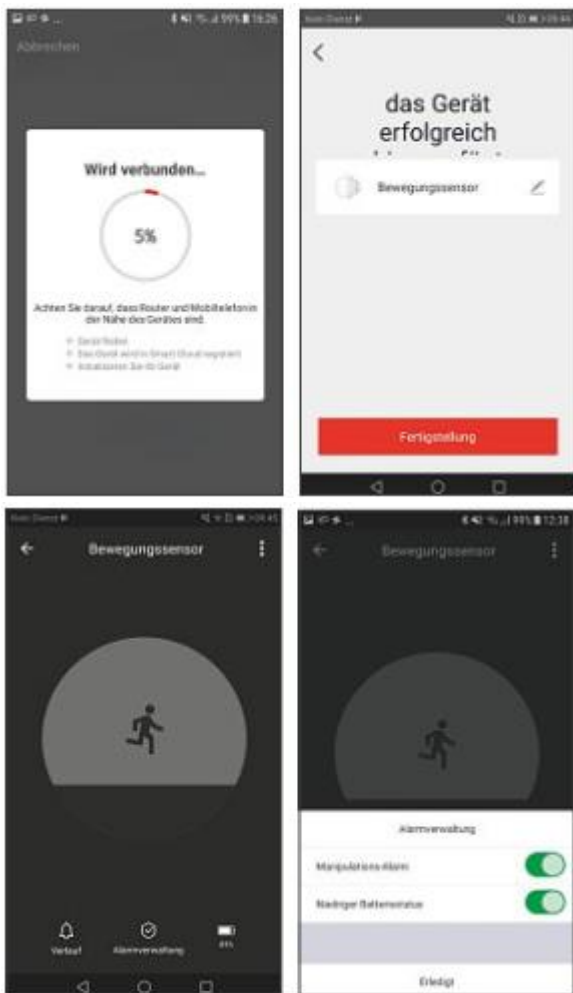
99% 18:26

Abbrechen

Wird verbunden...

5%

Achten Sie darauf, dass Router und Mobiltelefon in der Nähe des Gerätes sind.

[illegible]
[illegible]
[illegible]

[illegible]

<

das Gerät erfolgreich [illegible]

Bewegungssensor

Fertigstellung

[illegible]

Bewegungssensor

Verlauf

Alarmverwaltung

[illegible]

99% 12:38

Bewegungssensor

Alarmverwaltung

Manipulations-Alarm

Niedriger Batteriestatus

Erledigt